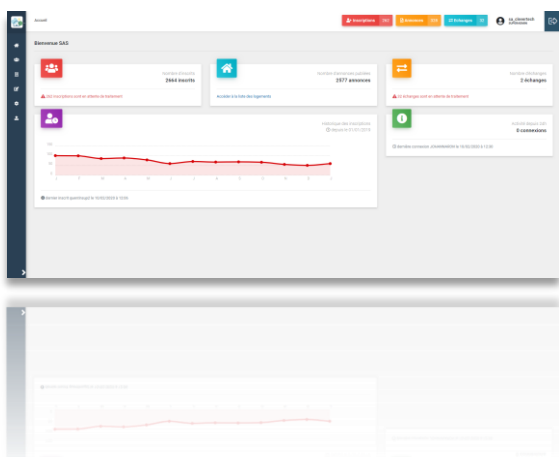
Accueil

Inscriptions 262
Annonces 223
Échanges 91

Bienvenue SAS

Nombre d'inscrits
2664 inscrits
262 inscriptions sont en attente de traitement

Nombre d'annonces publiées
2577 annonces
Accéder à la liste des logements

Nombre d'échanges
2 échanges
2 échanges sont en attente de traitement

Statistique des inscriptions
depuis le 01/01/2019

Activité depuis 24h
0 connexion
Dernière connexion : le 10/02/2020 à 12:30

Dernier inscrit (quartier) le 10/02/2020 à 12:06